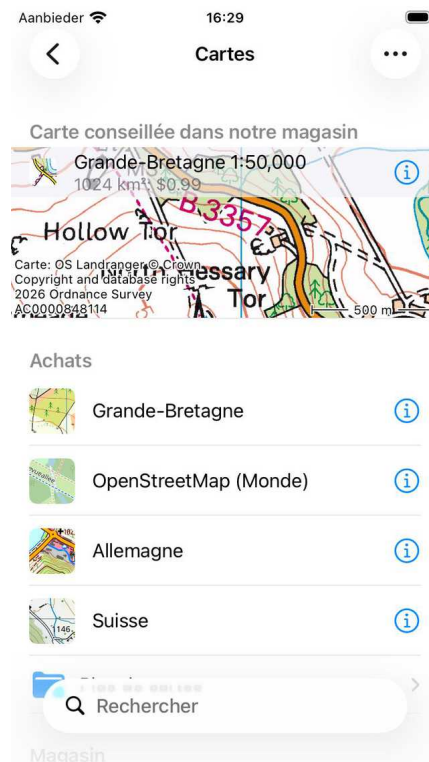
Aanbieder 16:29

Cartes

Carte conseillée dans notre magasin

Grande-Bretagne 1:50,000
1024 km²: $0.99

B3357
Hollow Tor
North Hessary Tor

Carte: OS Landranger © Crown Copyright and database rights 2026 Ordnance Survey AC0000848114

500 m

Achats

Grande-Bretagne

OpenStreetMap (Monde)

Allemagne

Suisse

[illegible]

Rechercher

Magasin